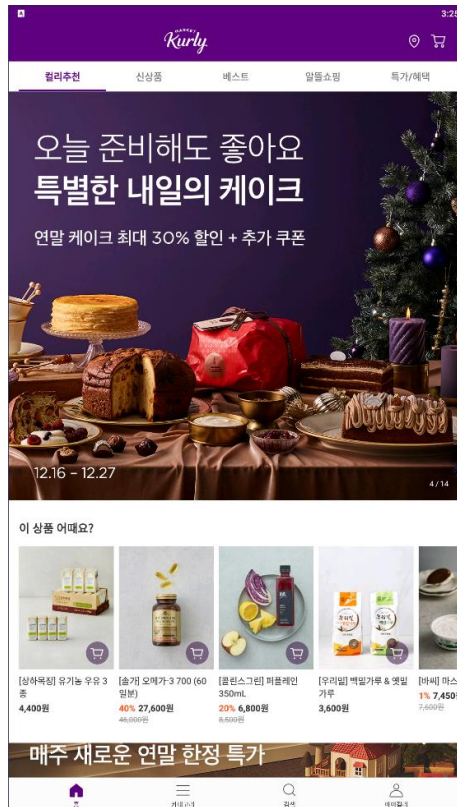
3:25

MARKET Kurly

컬리추천 신상품 베스트 알뜰쇼핑 특가/혜택

오늘 준비해도 좋아요
특별한 내일의 케이크
연말 케이크 최대 30% 할인 + 추가 쿠폰

12.16 - 12.27

4 / 14

이 상품 어때요?

[상하목장] 유기농 우유 3종
4,400원

[솔가] 오메가-3 700 (60일분)
40% 27,600원
46,000원

[콜린스그린] 퍼플레인 350mL
20% 6,800원
8,500원

[우리밀] 백밀가루 & 옛밀가루
3,600원

[바씨] 마스
1% 7,450원
7,600원

매주 새로운 연말 한정 특가

홈 카테고리 검색 마이컬리